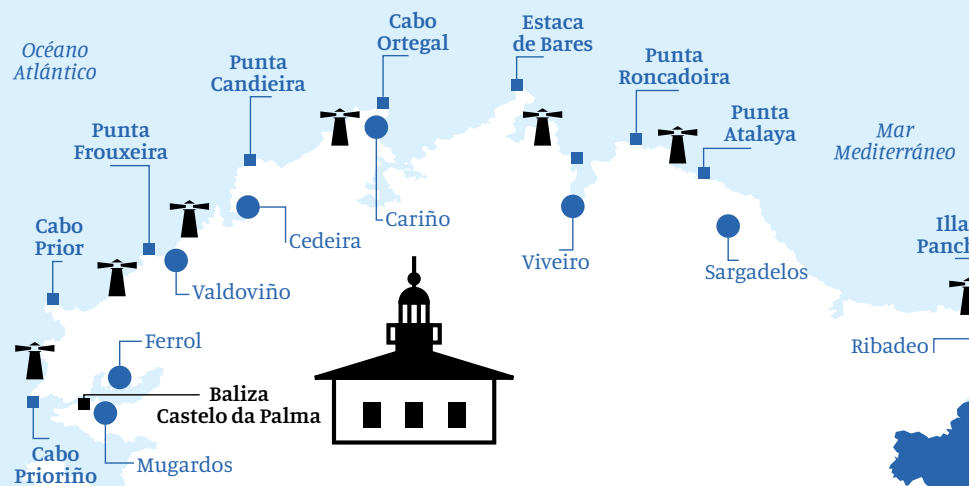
Océano Atlántico

Cabo Ortegal

Estaca de Bares

Punta Candieira

Punta Roncadoira

Punta Atalaya

Mar Mediterráneo

Punta Frouxeira

Cabo Prior

Illa Panch

Cedeira

Cariño

Viveiro

Sargadelos

Valdoviño

Ferrol

Ribadeo

Baliza Castelo da Palma

Cabo Prioriño

Mugardos